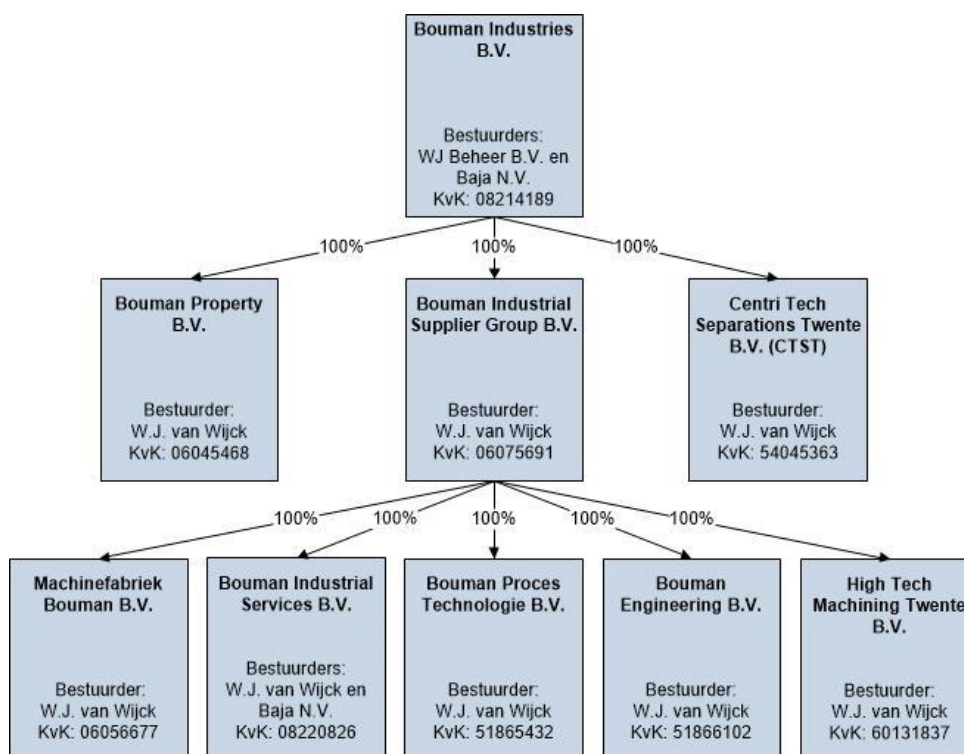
**Bouman Industries B.V.**

Bestuurders:
WJ Beheer B.V. en
Baja N.V.
KvK: 08214189

100%
100%
100%

**Bouman Property B.V.**

Bestuurder:
W.J. van Wijck
KvK: 06045468

**Bouman Industrial Supplier Group B.V.**

Bestuurder:
W.J. van Wijck
KvK: 06075691

**Centri Tech Separations Twente B.V. (CTST)**

Bestuurder:
W.J. van Wijck
KvK: 54045363

100%
100%
100%
100%
100%

**Machinefabriek Bouman B.V.**

Bestuurder:
W.J. van Wijck
KvK: 06056677

**Bouman Industrial Services B.V.**

Bestuurders:
W.J. van Wijck en
Baja N.V.
KvK: 08220826

**Bouman Proces Technologie B.V.**

Bestuurder:
W.J. van Wijck
KvK: 51865432

**Bouman Engineering B.V.**

Bestuurder:
W.J. van Wijck
KvK: 51866102

**High Tech Machining Twente B.V.**

Bestuurder:
W.J. van Wijck
KvK: 60131837